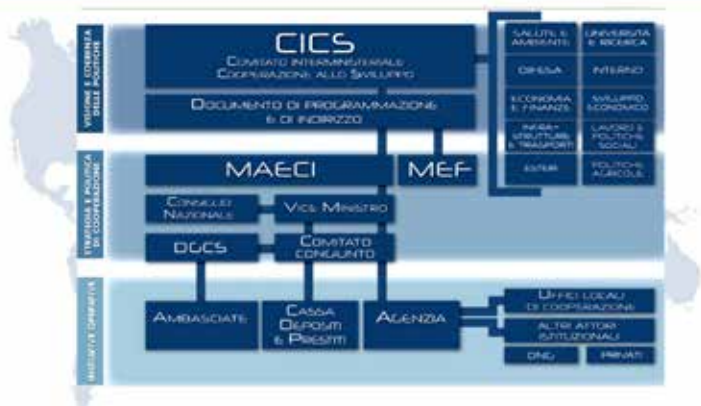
VISIONE E COERENZA DELLE POLITICHE

CICS
COMITATO INTERMINISTERIALE COOPERAZIONE ALLO SVILUPPO

DOCUMENTO DI PROGRAMMAZIONE E DI INDIRIZZO

SALUTE E AMBIENTE | UNIVERSITÀ E RICERCA
DIFESA | INTERNO
ECONOMIA E FINANZE | SVILUPPO ECONOMICO
INFRASTRUTTURE E TRASPORTI | LAVORO E POLITICHE SOCIALI
ESTERI | POLITICHE AGRICOLE

STRATEGIA E POLITICA DI COOPERAZIONE

MAECI
MEF
CONSIGLIO NAZIONALE
VICE MINISTRO
DGCS
COMITATO CONGIUNTO

INIZIATIVE OPERATIVE

AMBASCIATE
CASSA DEPOSITI E PRESTITI
AGENZIA
UFFICI LOCALI DI COOPERAZIONE
ALTRI ATTORI ISTITUZIONALI
ONG
PRIVATI